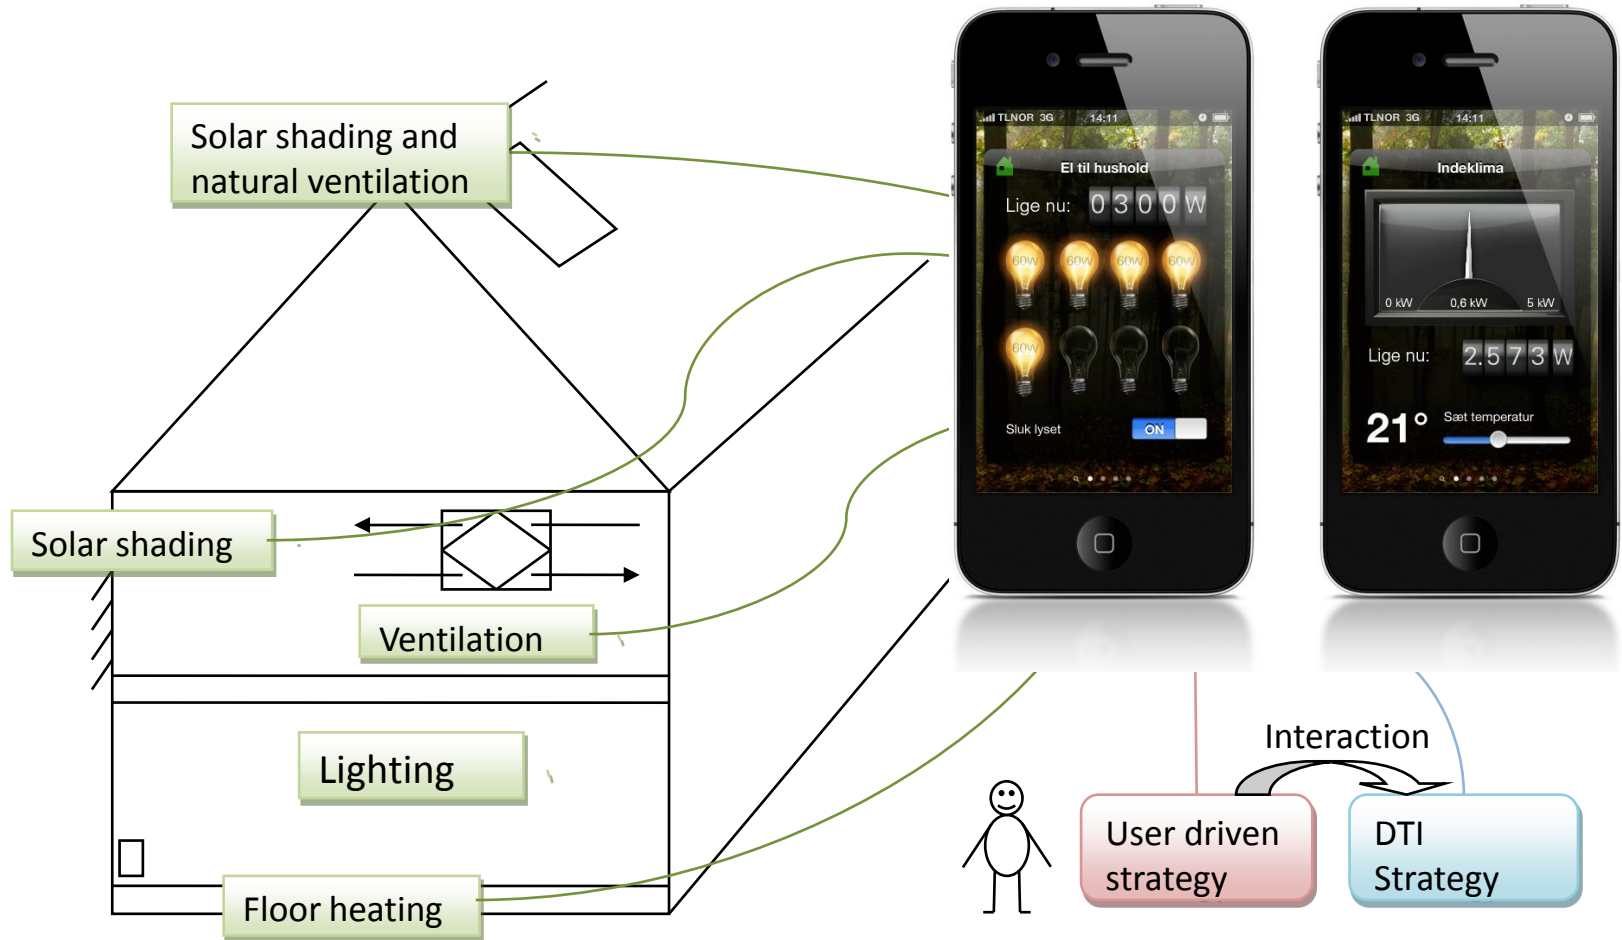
Solar shading and natural ventilation

Solar shading

Ventilation

Lighting

Floor heating

TLNOR 3G 14:11

El til hushold

Lige nu: 0300 W

60W 60W 60W 60W

60W

Sluk lyset ON

TLNOR 3G 14:11

Indeklima

0 kW 0,6 kW 5 kW

Lige nu: 2.573 W

21°

Sæt temperatur

Interaction

User driven strategy

DTI Strategy